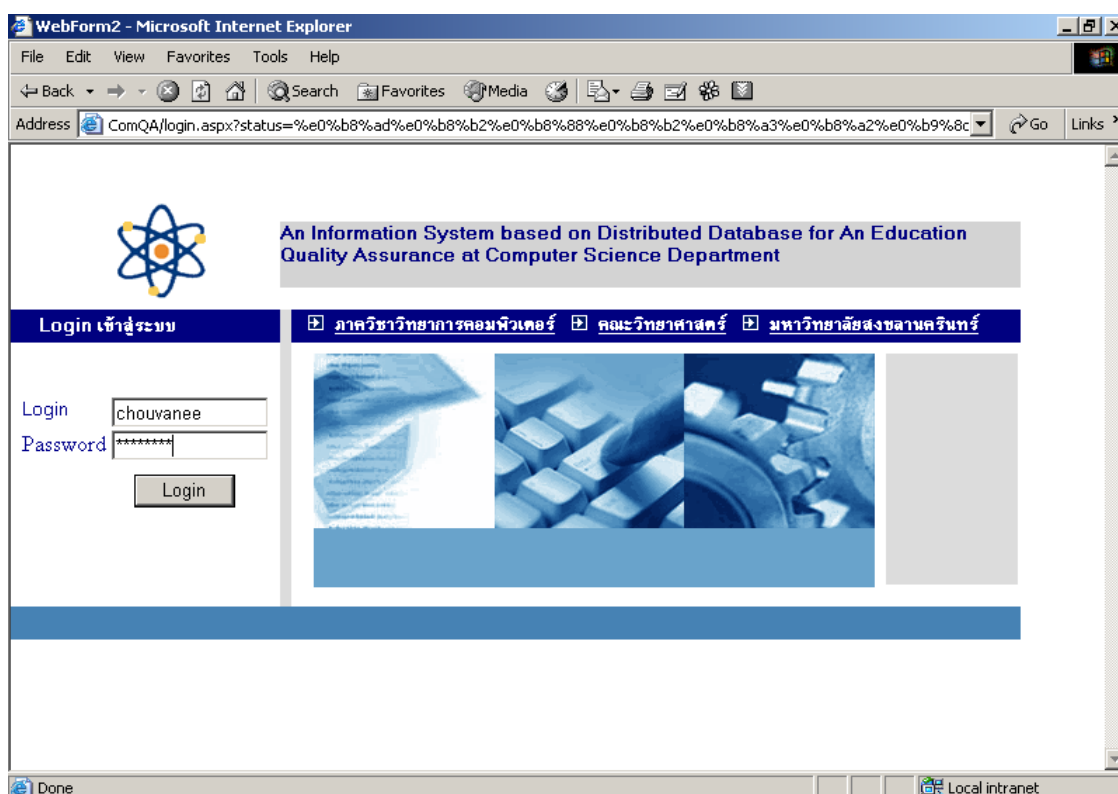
WebForm2 - Microsoft Internet Explorer

File Edit View Favorites Tools Help

Back Search Favorites Media

Address ComQA/login.aspx?status=%e0%b8%ad%e0%b8%b2%e0%b8%88%e0%b8%b2%e0%b8%a3%e0%b8%a2%e0%b9%8c Go Links

An Information System based on Distributed Database for An Education Quality Assurance at Computer Science Department

Login เข้าสู่ระบบ

ภาควิชาวิทยาการคอมพิวเตอร์ คณะวิทยาศาสตร์ มหาวิทยาลัยสงขลานครินทร์

Login chouvanee

Password *********

Login

Done Local intranet